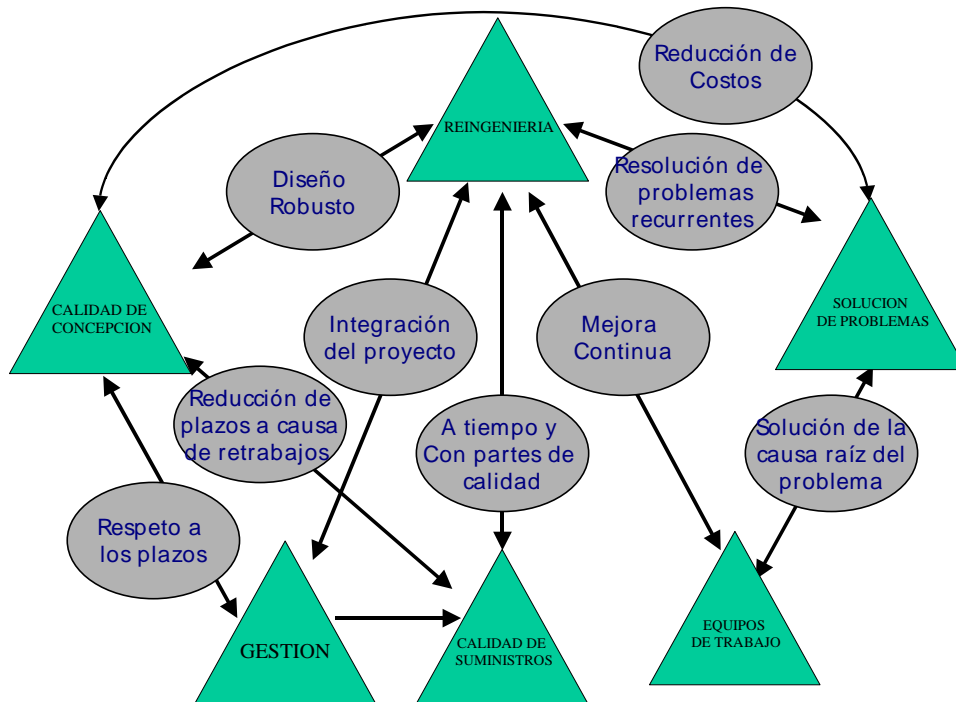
Reducción de Costos

REINGENIERIA

Diseño Robusto

Resolución de problemas recurrentes

CALIDAD DE CONCEPCION

SOLUCION DE PROBLEMAS

Integración del proyecto

Mejora Continua

Reducción de plazos a causa de retrabajos

A tiempo y Con partes de calidad

Solución de la causa raíz del problema

Respeto a los plazos

GESTION

CALIDAD DE SUMINISTROS

EQUIPOS DE TRABAJO